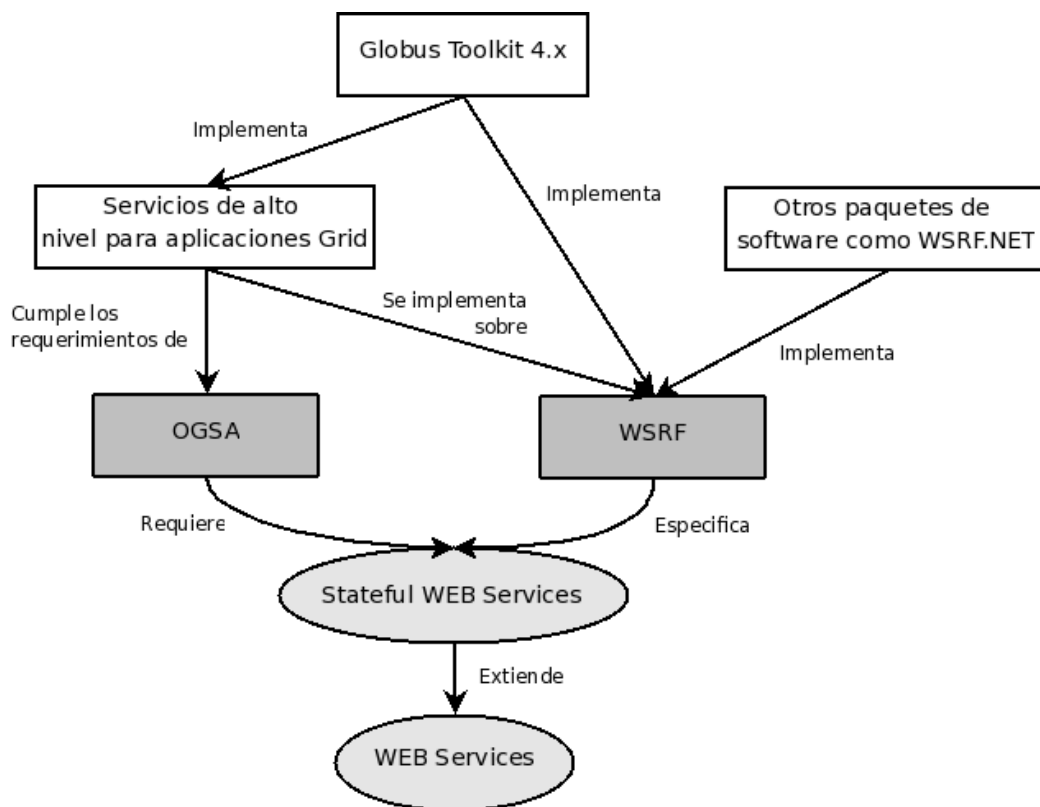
Globus Toolkit 4.x

Implementa

Servicios de alto nivel para aplicaciones Grid

Implementa

Otros paquetes de software como WSRF.NET

Cumple los requerimientos de

Se implementa sobre

Implementa

OGSA

WSRF

Requiere

Especifica

Stateful WEB Services

Extiende

WEB Services